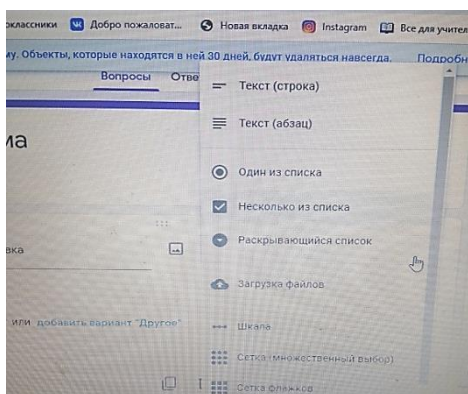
эклассники Добро пожаловат... Новая вкладка Instagram Все для учител

му. Объекты, которые находятся в ней 30 дней, будут удаляться навсегда. Подробн

Вопросы Отве

ма

вка

или добавить вариант "Другое"

Текст (строка)

Текст (абзац)

Один из списка

Несколько из списка

Раскрывающийся список

Загрузка файлов

Шкала

Сетка (множественный выбор)

Сетка флажков